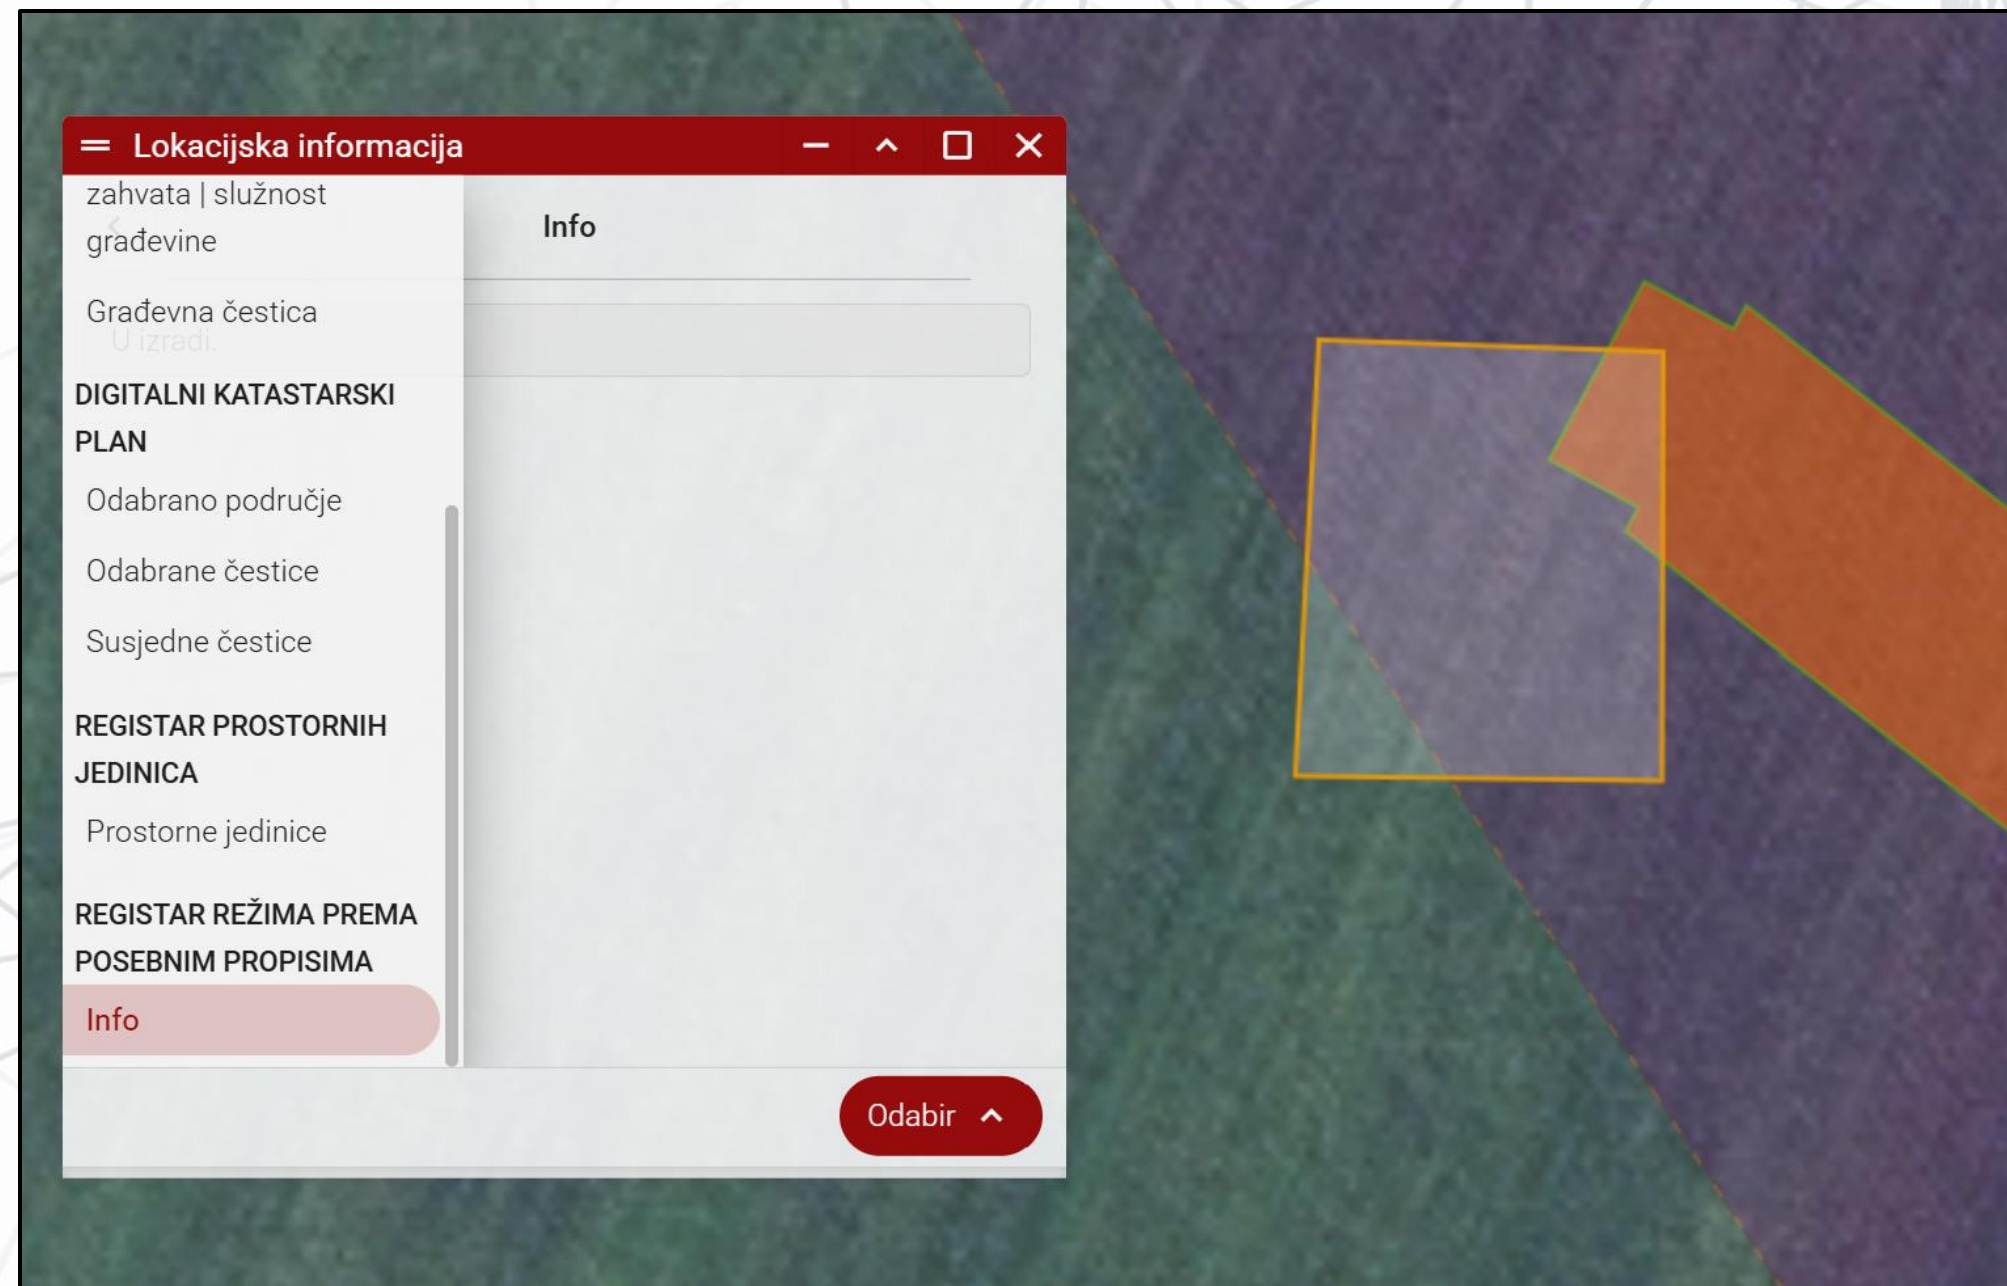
Lokacijska informacija

zahvata | služnost građevine

Građevna čestica

DIGITALNI KATASTARSKI PLAN

Odabrano područje

Odabrane čestice

Susjedne čestice

REGISTAR PROSTORNIH JEDINICA

Prostorne jedinice

REGISTAR REŽIMA PREMA POSEBNIM PROPISIMA

Info

Info

U izradi.

Odabir